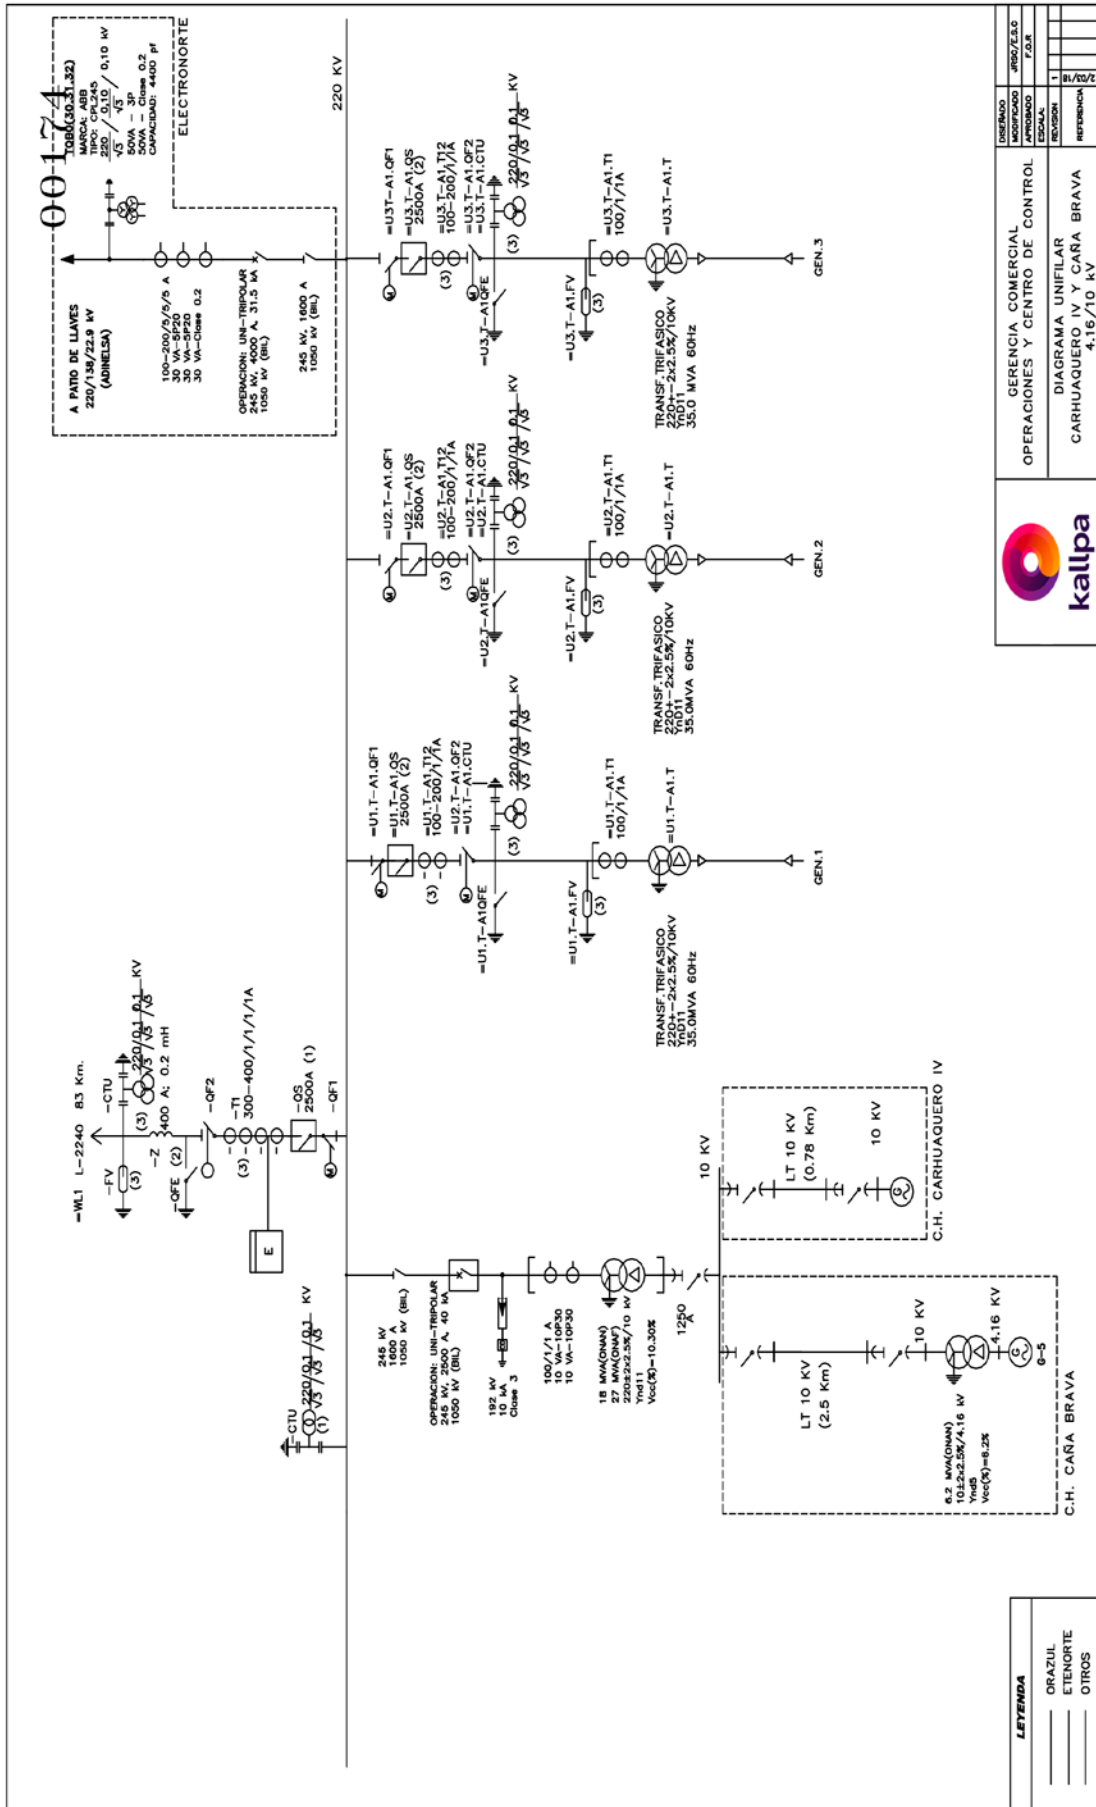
001774

TOBO(30,31,32)
MARCA: ABB
TIPO: CPL245
$\frac{220}{\sqrt{3}} / \frac{0.10}{\sqrt{3}} / 0.10$ kV
50VA – 3P
50VA – Clase 0.2
CAPACIDAD: 4400 pf

ELECTRONORTE

A PATIO DE LLAVES
220/138/22.9 kV
(ADINELSA)

100-200/5/5/5 A
30 VA-5P20
30 VA-5P20
30 VA-Clase 0.2

OPERACION: UNI-TRIPOLAR
245 kV, 4000 A, 31.5 kA
1050 kV (BIL)

245 kV, 1600 A
1050 kV (BIL)

220 KV

=U3T-A1.QF1
=U3.T-A1.QS
2500A (2)
=U3.T-A1.T12
100-200/1/1A
=U3.T-A1.QF2
=U3.T-A1.CTU
$\frac{220}{\sqrt{3}} / \frac{0.1}{\sqrt{3}} / \frac{0.1}{\sqrt{3}}$ KV
(3)
(3)
=U3.T-A1QFE
=U3.T-A1.FV
(3)
=U3.T-A1.T1
100/1/1A
=U3.T-A1.T
TRANSF.TRIFASICO
220+-2x2.5%/10KV
YnD11
35.0 MVA 60Hz
GEN.3

=U2.T-A1.QF1
=U2.T-A1.QS
2500A (2)
=U2.T-A1.T12
100-200/1/1A
=U2.T-A1.QF2
=U2.T-A1.CTU
$\frac{220}{\sqrt{3}} / \frac{0.1}{\sqrt{3}} / \frac{0.1}{\sqrt{3}}$ KV
(3)
(3)
=U2.T-A1QFE
=U2.T-A1.FV
(3)
=U2.T-A1.T1
100/1/1A
=U2.T-A1.T
TRANSF.TRIFASICO
220+-2x2.5%/10KV
YnD11
35.0MVA 60Hz
GEN.2

=U1.T-A1.QF1
=U1.T-A1.QS
2500A (2)
=U1.T-A1.T12
100-200/1/1A
=U1.T-A1.QF2
=U1.T-A1.CTU
$\frac{220}{\sqrt{3}} / \frac{0.1}{\sqrt{3}} / \frac{0.1}{\sqrt{3}}$ KV
(3)
(3)
=U1.T-A1QFE
=U1.T-A1.FV
(3)
=U1.T-A1.T1
100/1/1A
=U1.T-A1.T
TRANSF.TRIFASICO
220+-2x2.5%/10KV
YnD11
35.0MVA 60Hz
GEN.1

-WL1 L-2240 83 Km.
-FV
(3)
-QFE
-Z
(2)
400 A; 0.2 mH
-CTU
(3)
$\frac{220}{\sqrt{3}} / \frac{0.1}{\sqrt{3}} / \frac{0.1}{\sqrt{3}}$ KV
-QF2
-T1
300-400/1/1/1A
(3)
-QS
2500A (1)
-QF1
E

CTU
(1)
$\frac{220}{\sqrt{3}} / \frac{0.1}{\sqrt{3}} / \frac{0.1}{\sqrt{3}}$ KV

245 kV
1600 A
1050 kV (BIL)

OPERACION: UNI-TRIPOLAR
245 kV, 2500 A, 40 kA
1050 kV (BIL)

192 kV
10 kA
Clase 3

100/1/1 A
10 VA-10P30
10 VA-10P30

18 MVA(ONAN)
27 MVA(ONAF)
220±2x2.5%/10 kV
Ynd11
Vcc(%)=10.30%

1250 A

10 KV

LT 10 KV
(0.78 Km)
10 KV
C.H. CARHUAQUERO IV

LT 10 KV
(2.5 Km)
10 KV
4.16 KV
G-5
6.2 MVA(ONAN)
10±2x2.5%/4.16 kV
Ynd5
Vcc(%)=8.2%
C.H. CAÑA BRAVA

LEYENDA
ORAZUL
ETENORTE
OTROS

kallpa

GERENCIA COMERCIAL
OPERACIONES Y CENTRO DE CONTROL

DIAGRAMA UNIFILAR
CARHUAQUERO IV Y CAÑA BRAVA
4.16/10 kV

DISEÑADO
MODIFICADO JRGC/E.S.O
APROBADO F.O.R
ESCALA:
REVISION 1
REFERENCIA